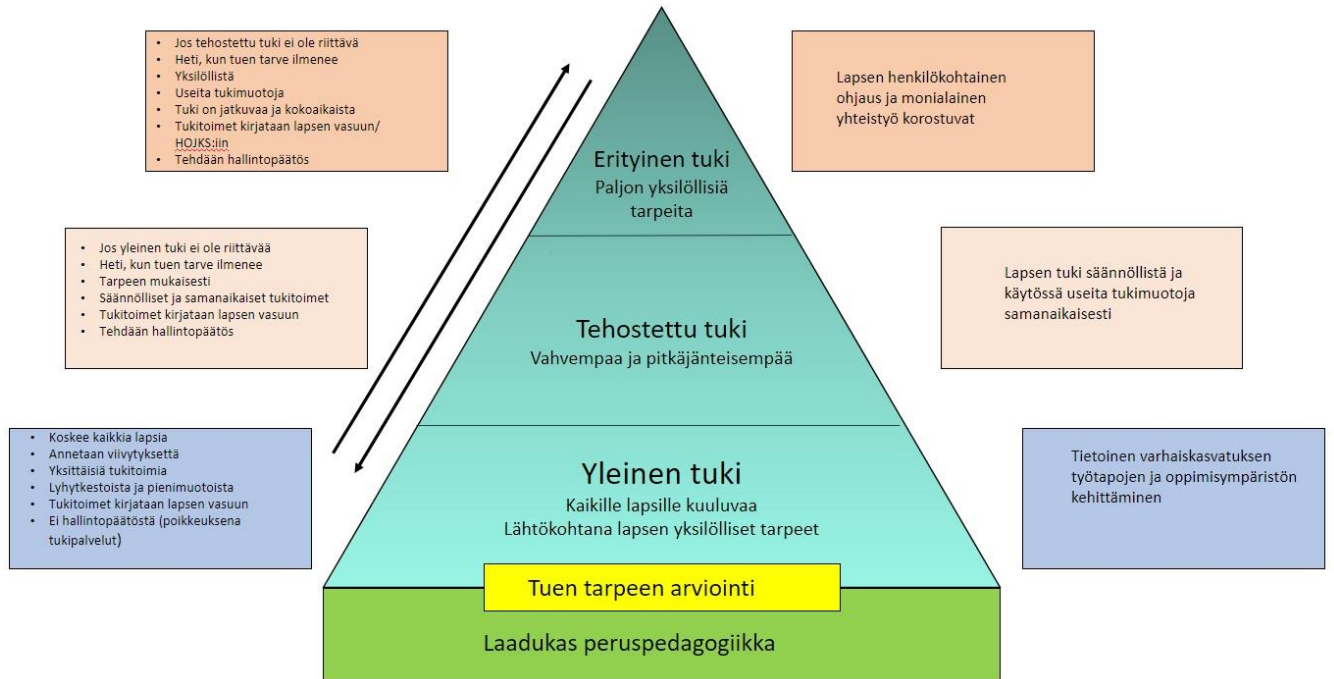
- Jos tehostettu tuki ei ole riittävä
- Heti, kun tuen tarve ilmenee
- Yksilöllistä
- Useita tukimuotoja
- Tuki on jatkuvaa ja kokoaikaista
- Tukitoimet kirjataan lapsen vasuun/ HOJKS:iin
- Tehdään hallintopäätös

Lapsen henkilökohtainen ohjaus ja monialainen yhteistyö korostuvat

Erityinen tuki
Paljon yksilöllisiä tarpeita

- Jos yleinen tuki ei ole riittävää
- Heti, kun tuen tarve ilmenee
- Tarpeen mukaisesti
- Säännölliset ja samanaikaiset tukitoimet
- Tukitoimet kirjataan lapsen vasuun
- Tehdään hallintopäätös

Lapsen tuki säännöllistä ja käytössä useita tukimuotoja samanaikaisesti

Tehostettu tuki
Vahvempaa ja pitkäjänteisempää

- Koskee kaikkia lapsia
- Annetaan viivytyksettä
- Yksittäisiä tukitoimia
- Lyhytkestoista ja pienimuotoista
- Tukitoimet kirjataan lapsen vasuun
- Ei hallintopäätöstä (poikkeuksena tukipalvelut)

Tietoinen varhaiskasvatuksen työtapojen ja oppimisympäristön kehittäminen

Yleinen tuki
Kaikille lapsille kuuluvaa
Lähtökohtana lapsen yksilölliset tarpeet

Tuen tarpeen arviointi

Laadukas peruspedagogiikka